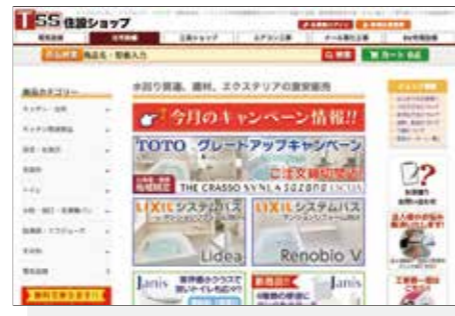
TSS 住設ショップ

商品検索 | 商品名・型番入力 | 検索 | カート

水回り商品、建材、エクステリアの激安販売

今月のキャンペーン情報!!

TOTO グレードアップキャンペーン

THE CRASSO SYNLA sazana

LIXIL システムバス

Lidea

LIXIL システムバス

Renobio V

Janis

Janis

商品カテゴリー